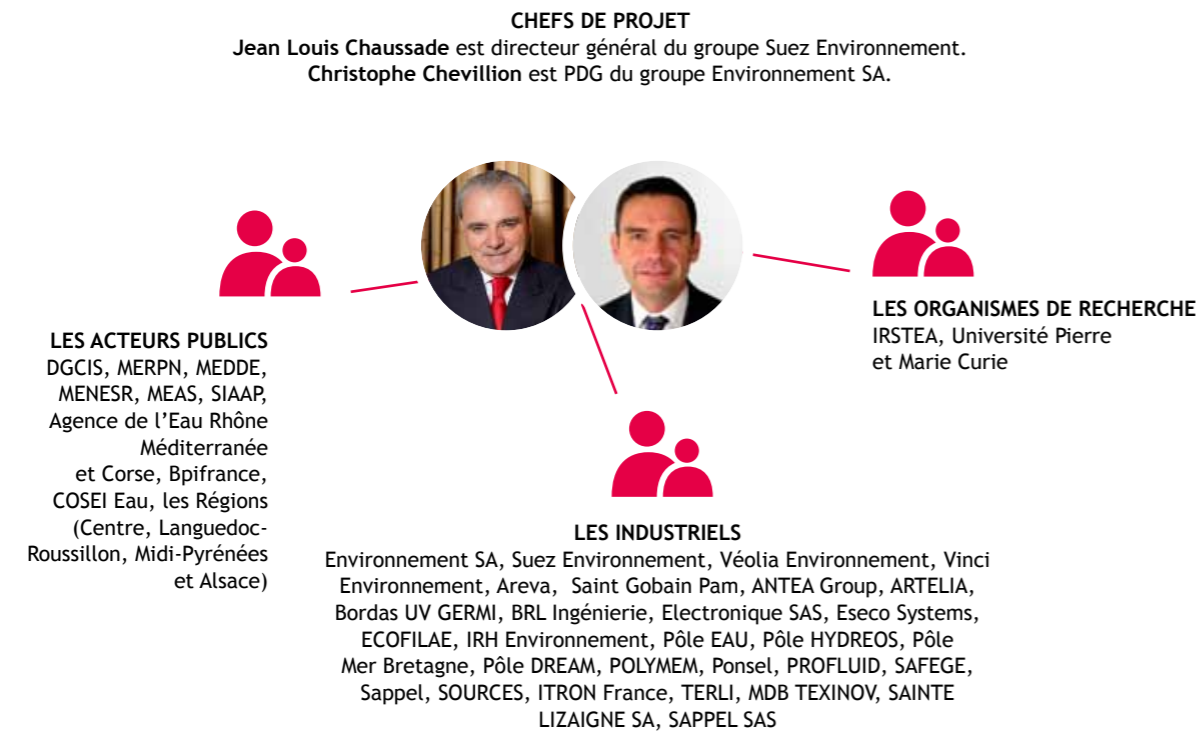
CHEFS DE PROJET
Jean Louis Chaussade est directeur général du groupe Suez Environnement.
Christophe Chevillion est PDG du groupe Environnement SA.

LES ACTEURS PUBLICS
DGCIS, MERPN, MEDDE, MENESR, MEAS, SIAAP, Agence de l'Eau Rhône Méditerranée et Corse, Bpifrance, COSEI Eau, les Régions (Centre, Languedoc-Roussillon, Midi-Pyrénées et Alsace)

LES ORGANISMES DE RECHERCHE
IRSTEA, Université Pierre et Marie Curie

LES INDUSTRIELS
Environnement SA, Suez Environnement, Véolia Environnement, Vinci Environnement, Areva, Saint Gobain Pam, ANTEA Group, ARTELIA, Bordas UV GERMI, BRL Ingénierie, Electronique SAS, Eseco Systems, ECOFILAE, IRH Environnement, Pôle EAU, Pôle HYDREOS, Pôle Mer Bretagne, Pôle DREAM, POLYMEM, Ponsel, PROFLUID, SAFEGE, Sappel, SOURCES, ITRON France, TERLI, MDB TEXINOV, SAINTE LIZAIGNE SA, SAPPEL SAS